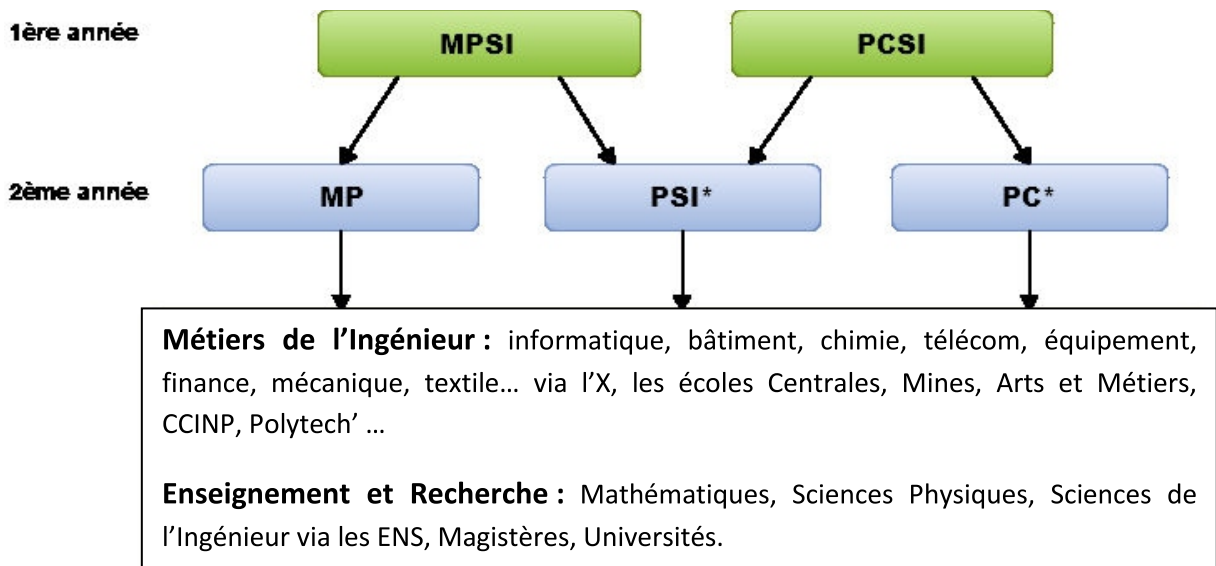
1ère année

MPSI

PCSI

2ème année

MP

PSI*

PC*

**Métiers de l'Ingénieur :** informatique, bâtiment, chimie, télécom, équipement, finance, mécanique, textile… via l'X, les écoles Centrales, Mines, Arts et Métiers, CCINP, Polytech' …

**Enseignement et Recherche :** Mathématiques, Sciences Physiques, Sciences de l'Ingénieur via les ENS, Magistères, Universités.